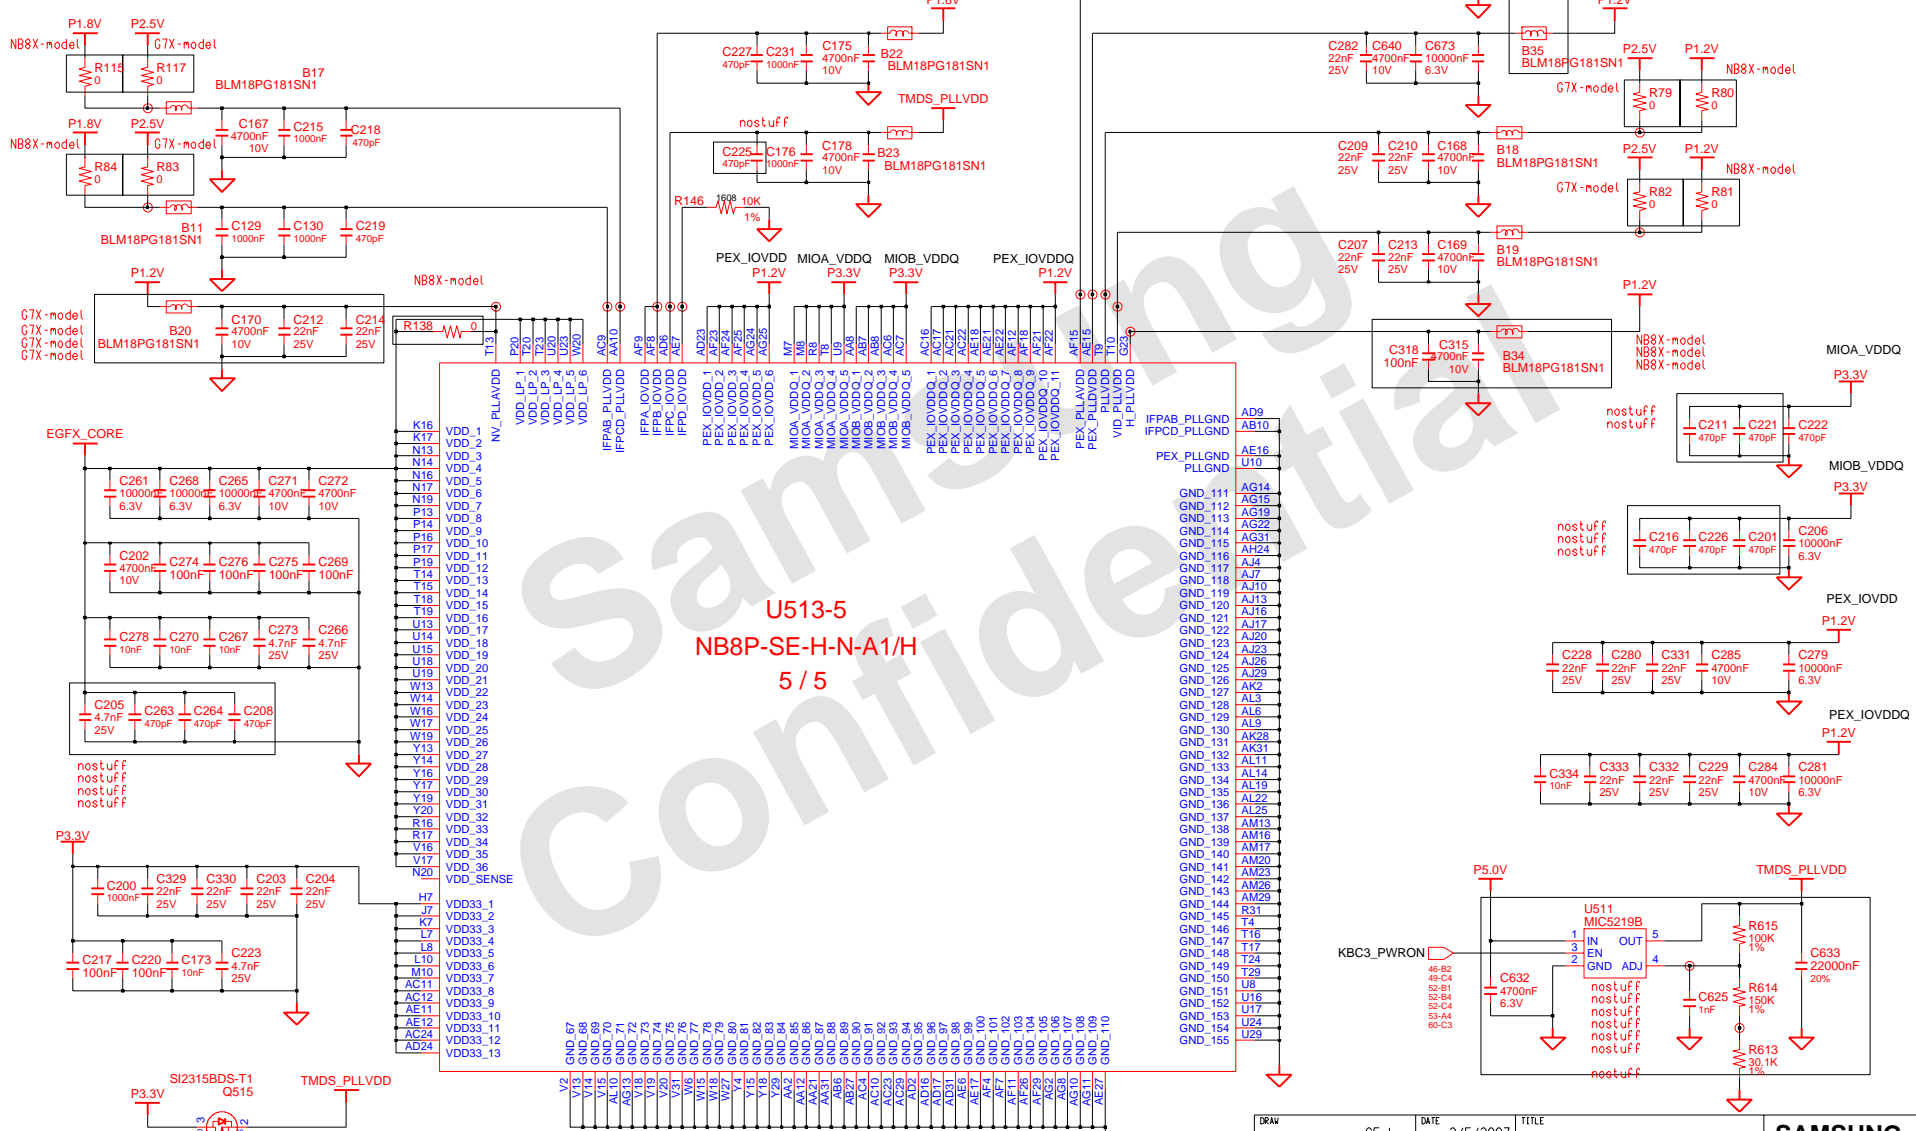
Samsung Confidential

U513-5
NB8P-SE-H-N-A1/H
5 / 5

P1.8V P2.5V
NB8X-model G7X-model
R115 0 R117 0
B17 BLM18PG181SN1
C167 4700nF 10V C215 1000nF C218 470pF

P1.8V P2.5V
NB8X-model G7X-model
R84 0 R83 0
B11 BLM18PG181SN1
C129 1000nF C130 1000nF C219 470pF

P1.2V
NB8X-model
G7X-model G7X-model G7X-model G7X-model
B20 BLM18PG181SN1
C170 4700nF 10V C212 22nF 25V C214 22nF 25V
R138 0

EGFX_CORE
C261 10000nF 6.3V C268 10000nF 6.3V C265 10000nF 6.3V C271 4700nF 10V C272 4700nF 10V
C202 4700nF 10V C274 100nF C276 100nF C275 100nF C269 100nF
C278 10nF C270 10nF C267 10nF C273 4.7nF 25V C266 4.7nF 25V
C205 4.7nF 25V C263 470pF C264 470pF C208 470pF
nostuff nostuff nostuff nostuff

P3.3V
C200 1000nF C329 22nF 25V C330 22nF 25V C203 22nF 25V C204 22nF 25V
C217 100nF C220 100nF C173 10nF C223 4.7nF 25V

SI2315BDS-T1 Q515
P3.3V TMDS_PLLVDD

P1.8V
C227 470pF C231 1000nF C175 4700nF 10V B22 BLM18PG181SN1
TMDS_PLLVDD
nostuff
C225 470pF C176 1000nF C178 4700nF 10V B23 BLM18PG181SN1
R146 1608 10K 1%

PEX_IOVDD MIOA_VDDQ MIOB_VDDQ PEX_IOVDDQ
P1.2V P3.3V P3.3V P1.2V

T13 P20 T20 T23 U20 U23 W20 AC9 AA10 AF9 AF8 AD6 AE7 AD23 AF24 AF25 AG24 AG25 M7 M8 T8 U9 AA8 AB7 AB8 AC6 AC7 AC16 AC17 AC21 AC22 AE18 AE21 AE22 AF12 AF18 AF21 AF22 AF15 AE15 T9 T10 G23

NV_PLLAVDD VDD_LP_1 VDD_LP_2 VDD_LP_3 VDD_LP_4 VDD_LP_5 VDD_LP_6 IFPAB_PLLVDD IFPCD_PLLVDD IFPA_IOVDD IFPB_IOVDD IFPC_IOVDD IFPD_IOVDD PEX_IOVDD_1 PEX_IOVDD_2 PEX_IOVDD_3 PEX_IOVDD_4 PEX_IOVDD_5 PEX_IOVDD_6 MIOA_VDDQ_1 MIOA_VDDQ_2 MIOA_VDDQ_3 MIOA_VDDQ_4 MIOB_VDDQ_1 MIOB_VDDQ_2 MIOB_VDDQ_3 MIOB_VDDQ_4 MIOB_VDDQ_5 PEX_IOVDDQ_1 PEX_IOVDDQ_2 PEX_IOVDDQ_3 PEX_IOVDDQ_4 PEX_IOVDDQ_5 PEX_IOVDDQ_6 PEX_IOVDDQ_7 PEX_IOVDDQ_8 PEX_IOVDDQ_9 PEX_IOVDDQ_10 PEX_IOVDDQ_11 PEX_PLLAVDD PEX_PLLDVDD PLLVDD VID_PLLVDD H_PLLVDD

K16 K17 N13 N14 N16 N17 N19 P13 P14 P16 P17 P19 T14 T15 T18 T19 U13 U14 U15 U18 U19 W13 W14 W16 W17 W19 Y13 Y14 Y16 Y17 Y19 Y20 R16 R17 V16 V17 N20
VDD_1 VDD_2 VDD_3 VDD_4 VDD_5 VDD_6 VDD_7 VDD_8 VDD_9 VDD_10 VDD_11 VDD_12 VDD_13 VDD_14 VDD_15 VDD_16 VDD_17 VDD_18 VDD_19 VDD_20 VDD_21 VDD_22 VDD_23 VDD_24 VDD_25 VDD_26 VDD_27 VDD_28 VDD_29 VDD_30 VDD_31 VDD_32 VDD_33 VDD_34 VDD_35 VDD_36 VDD_SENSE

H7 J7 K7 L7 L8 L10 M10 AC11 AC12 AE11 AE12 AC24 AD24
VDD33_1 VDD33_2 VDD33_3 VDD33_4 VDD33_5 VDD33_6 VDD33_7 VDD33_8 VDD33_9 VDD33_10 VDD33_11 VDD33_12 VDD33_13

GND_67 GND_68 GND_69 GND_70 GND_71 GND_72 GND_73 GND_74 GND_75 GND_76 GND_77 GND_78 GND_79 GND_80 GND_81 GND_82 GND_83 GND_84 GND_85 GND_86 GND_87 GND_88 GND_89 GND_90 GND_91 GND_92 GND_93 GND_94 GND_95 GND_96 GND_97 GND_98 GND_99 GND_100 GND_101 GND_102 GND_103 GND_104 GND_105 GND_106 GND_107 GND_108 GND_109 GND_110
V2 V13 V14 V15 AL10 AG13 V18 V19 V20 V31 W6 W15 W18 W27 Y4 Y15 Y18 Y29 AA2 AA12 AA21 AA31 AB6 AB27 AC4 AC10 AC13 AC23 AC29 AD2 AD16 AD17 AD31 AE6 AE17 AF4 AF7 AF11 AF26 AF29 AG2 AG10 AG11 AE27

IFPAB_PLLGND IFPCD_PLLGND AD9 AB10
PEX_PLLGND PLLGND AE16 U10
GND_111 AG14 GND_112 AG15 GND_113 AG19 GND_114 AG22 GND_115 AG31 GND_116 AH24 GND_117 AJ4 GND_118 AJ7 GND_119 AJ10 GND_120 AJ13 GND_121 AJ16 GND_122 AJ17 GND_123 AJ20 GND_124 AJ23 GND_125 AJ26 GND_126 AJ29 GND_127 AK2 GND_128 AL3 GND_129 AL6 GND_130 AL9 GND_131 AK28 GND_132 AK31 GND_133 AL11 GND_134 AL14 GND_135 AL19 GND_136 AL22 GND_137 AL25 GND_138 AM13 GND_139 AM16 GND_140 AM17 GND_141 AM20 GND_142 AM23 GND_143 AM26 GND_144 AM29 GND_145 R31 GND_146 T4 GND_147 T16 GND_148 T17 GND_149 T24 GND_150 T29 GND_151 U8 GND_152 U16 GND_153 U17 GND_154 U24 GND_155 U29

C282 22nF 25V C640 4700nF 10V C673 10000nF 6.3V B35 BLM18PG181SN1
P2.5V P1.2V G7X-model NB8X-model R79 0 R80 0
C209 22nF 25V C210 22nF 25V C168 4700nF 10V B18 BLM18PG181SN1
P2.5V P1.2V NB8X-model G7X-model R82 0 R81 0
C207 22nF 25V C213 22nF 25V C169 4700nF 10V B19 BLM18PG181SN1
P1.2V
C318 100nF C315 4700nF 10V B34 BLM18PG181SN1 NB8X-model NB8X-model NB8X-model

MIOA_VDDQ P3.3V nostuff nostuff C211 470pF C221 470pF C222 470pF
MIOB_VDDQ P3.3V nostuff nostuff nostuff C216 470pF C226 470pF C201 470pF C206 10000nF 6.3V
PEX_IOVDD P1.2V C228 22nF 25V C280 22nF 25V C331 22nF 25V C285 4700nF 10V C279 10000nF 6.3V
PEX_IOVDDQ P1.2V C334 10nF C333 22nF 25V C332 22nF 25V C229 22nF 25V C284 4700nF 10V C281 10000nF 6.3V

P5.0V TMDS_PLLVDD
U511 MIC5219B
1 IN OUT 5
3 EN
2 GND ADJ 4
KBC3_PWRON
46-B2 49-C4 52-B1 52-B4 52-C4 53-A4 60-C3
C632 4700nF 6.3V
nostuff nostuff nostuff nostuff nostuff nostuff nostuff
C625 1nF
R615 100K 1% R614 150K 1% R613 30.1K 1%
C633 22000nF 20%
DRAW DATE TITLE SAMSUNG